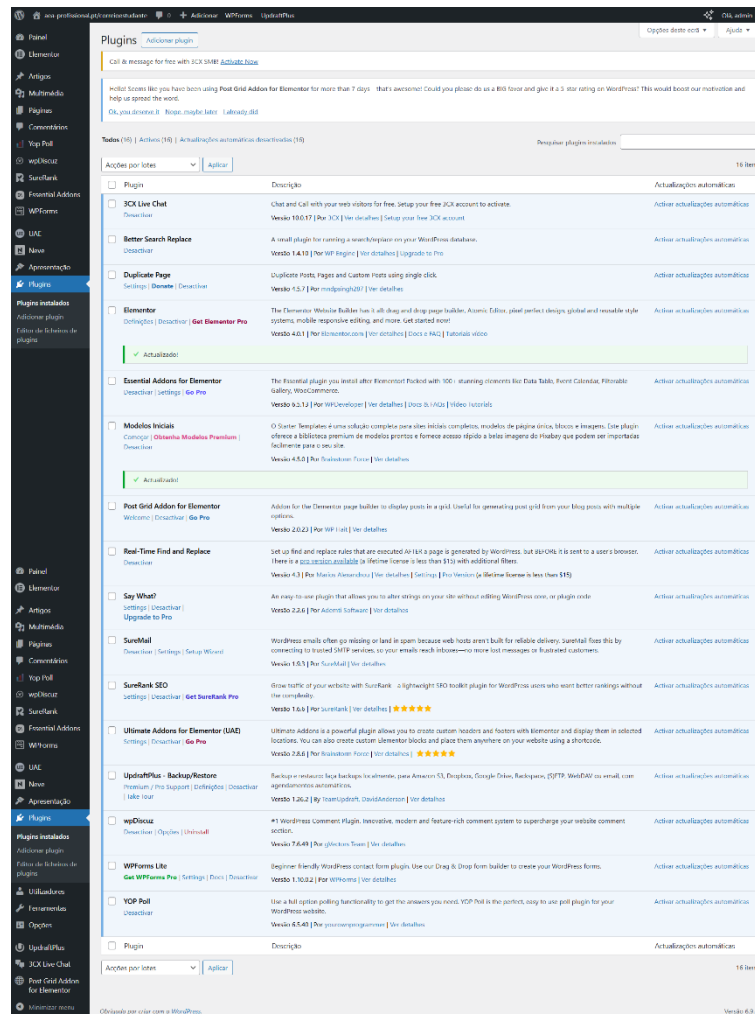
ana.profissional.pt/consciestudante 0 + Adicionar WPForms UpdraftPlus Olá, admin

Painel
Elementor
Artigos
Multimédia
Páginas
Comentários
Yop Poll
wpDiscuz
SureRank
Essential Addons
WPForms
UAE
Neve
Apresentação
Plugins
Plugins instalados
Adicionar plugin
Editor de ficheiros de plugins

Plugins Adicionar plugin

Opções deste ecrã ▾ Ajuda ▾

Call & message for free with 3CX SMB! Activate Now

Hello! Seems like you have been using Post Grid Addon for Elementor for more than 7 days – that's awesome! Could you please do us a BIG favor and give it a 5-star rating on WordPress? This would boost our motivation and help us spread the word.
Ok, you deserve it Nope, maybe later I already did

Todos (16) | Activos (16) | Actualizações automáticas desactivadas (16)

Pesquisar plugins instalados

Acções por lotes ▾ Aplicar 16 itens

| Plugin | Descrição | Actualizações automáticas |
|---|---|---|
| 3CX Live Chat<br>Desactivar | Chat and Call with your web visitors for free. Setup your free 3CX account to activate.<br>Versão 10.0.17 \| Por 3CX \| Ver detalhes \| Setup your free 3CX account | Activar actualizações automáticas |
| Better Search Replace<br>Desactivar | A small plugin for running a search/replace on your WordPress database.<br>Versão 1.4.10 \| Por WP Engine \| Ver detalhes \| Upgrade to Pro | Activar actualizações automáticas |
| Duplicate Page<br>Settings \| Donate \| Desactivar | Duplicate Posts, Pages and Custom Posts using single click.<br>Versão 4.5.7 \| Por mndpsingh287 \| Ver detalhes | Activar actualizações automáticas |
| Elementor<br>Definições \| Desactivar \| Get Elementor Pro | The Elementor Website Builder has it all: drag and drop page builder, Atomic Editor, pixel perfect design, global and reusable style systems, mobile responsive editing, and more. Get started now!<br>Versão 4.0.1 \| Por Elementor.com \| Ver detalhes \| Docs & FAQs \| Tutoriais vídeo | Activar actualizações automáticas |
| ✓ Actualizado! | | |
| Essential Addons for Elementor<br>Desactivar \| Settings \| Go Pro | The Essential plugin you install after Elementor! Packed with 100+ stunning elements like Data Table, Event Calendar, Filterable Gallery, WooCommerce.<br>Versão 6.5.13 \| Por WPDeveloper \| Ver detalhes \| Docs & FAQs \| Video Tutorials | Activar actualizações automáticas |
| Modelos Iniciais<br>Começar \| Obtenha Modelos Premium \| Desactivar | O Starter Templates é uma solução completa para sites iniciais completos, modelos de página única, blocos e imagens. Este plugin oferece a biblioteca premium de modelos prontos e fornece acesso rápido a belas imagens do Pixabay que podem ser importadas facilmente para o seu site.<br>Versão 4.5.0 \| Por Brainstorm Force \| Ver detalhes | Activar actualizações automáticas |
| ✓ Actualizado! | | |
| Post Grid Addon for Elementor<br>Welcome \| Desactivar \| Go Pro | Addon for the Elementor page builder to display posts in a grid. Useful for generating post grid from your blog posts with multiple options.<br>Versão 2.0.23 \| Por WP Fruit \| Ver detalhes | Activar actualizações automáticas |
| Real-Time Find and Replace<br>Desactivar | Set up find and replace rules that are executed AFTER a page is generated by WordPress, but BEFORE it is sent to a user's browser. There is a pro version available (a lifetime license is less than $15) with additional filters.<br>Versão 4.3 \| Por Marios Alexandrou \| Ver detalhes \| Settings \| Pro Version (a lifetime license is less than $15) | Activar actualizações automáticas |
| Say What?<br>Settings \| Desactivar \| Upgrade to Pro | An easy-to-use plugin that allows you to alter strings on your site without editing WordPress core, or plugin code<br>Versão 2.2.6 \| Por Ademti Software \| Ver detalhes | Activar actualizações automáticas |
| SureMail<br>Desactivar \| Settings \| Setup Wizard | WordPress emails often go missing or land in spam because web hosts aren't built for reliable delivery. SureMail fixes this by connecting to trusted SMTP services, so your emails reach inboxes—no more lost messages or frustrated customers.<br>Versão 1.9.1 \| Por SureMail \| Ver detalhes | Activar actualizações automáticas |
| SureRank SEO<br>Settings \| Desactivar \| Get SureRank Pro | Grow traffic of your website with SureRank – a lightweight SEO toolkit plugin for WordPress users who want better rankings without the complexity.<br>Versão 1.6.6 \| Por Surerank \| Ver detalhes \| ★★★★★ | Activar actualizações automáticas |
| Ultimate Addons for Elementor (UAE)<br>Settings \| Desactivar \| Go Pro | Ultimate Addons is a powerful plugin allows you to create custom headers and footers with Elementor and display them in selected locations. You can also create custom Elementor blocks and place them anywhere on your website using a shortcode.<br>Versão 2.8.6 \| Por Brainstorm Force \| Ver detalhes \| ★★★★★ | Activar actualizações automáticas |
| UpdraftPlus - Backup/Restore<br>Premium \| Pro Support \| Definições \| Desactivar \| Take Tour | Backup e restauro: faça backups facilmente, para Amazon S3, Dropbox, Google Drive, Rackspace, (S)FTP, WebDAV ou email, com agendamentos automáticos.<br>Versão 1.26.2 \| By TeamUpdraft, DavidAnderson \| Ver detalhes | Activar actualizações automáticas |
| wpDiscuz<br>Desactivar \| Opções \| Uninstall | #1 WordPress Comment Plugin. Innovative, modern and feature-rich comment system to supercharge your website comment section.<br>Versão 7.6.49 \| Por gVectors Team \| Ver detalhes | Activar actualizações automáticas |
| WPForms Lite<br>Get WPForms Pro \| Settings \| Docs \| Desactivar | Beginner friendly WordPress contact form plugin. Use our Drag & Drop form builder to create your WordPress forms.<br>Versão 1.10.0.2 \| Por WPForms \| Ver detalhes | Activar actualizações automáticas |
| YOP Poll<br>Desactivar | Use a full option polling functionality to get the answers you need. YOP Poll is the perfect, easy to use poll plugin for your WordPress website.<br>Versão 6.5.40 \| Por yourownprogrammer \| Ver detalhes | Activar actualizações automáticas |
| Plugin | Descrição | Actualizações automáticas |

Acções por lotes ▾ Aplicar 16 itens

Painel
Elementor
Artigos
Multimédia
Páginas
Comentários
Yop Poll
wpDiscuz
SureRank
Essential Addons
WPForms
UAE
Neve
Apresentação
Plugins
Plugins instalados
Adicionar plugin
Editor de ficheiros de plugins
Utilizadores
Ferramentas
Opções
UpdraftPlus
3CX Live Chat
Post Grid Addon for Elementor
Minimizar menu

Obrigado por criar com o WordPress.

Versão 6.9